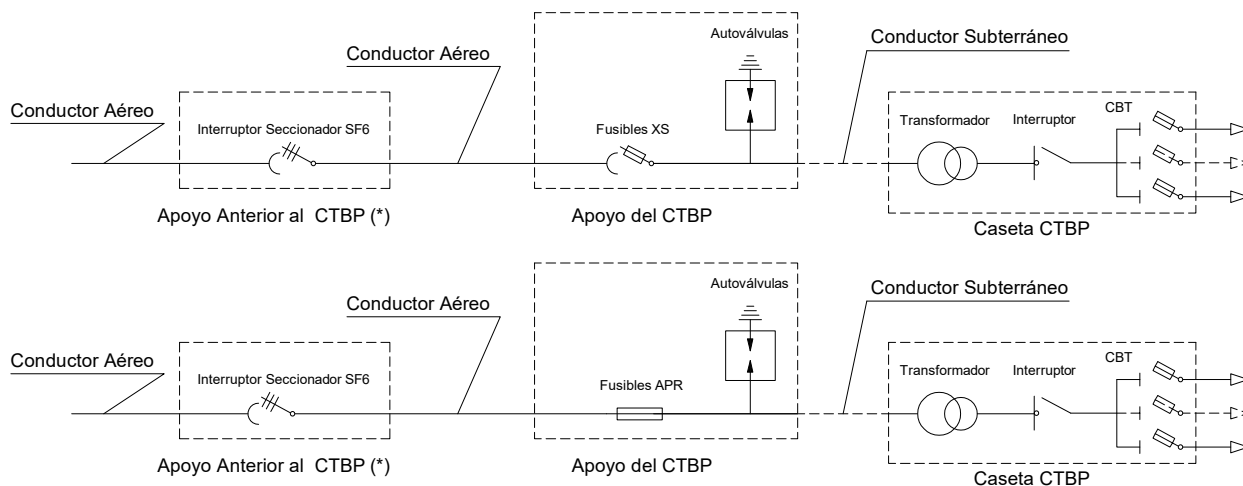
Conductor Aéreo

Conductor Aéreo

Interruptor Seccionador SF6

Apoyo Anterior al CTBP (*)

Autoválvulas

Fusibles XS

Apoyo del CTBP

Conductor Subterráneo

Transformador

Interruptor

CBT

Caseta CTBP

Conductor Aéreo

Conductor Aéreo

Interruptor Seccionador SF6

Apoyo Anterior al CTBP (*)

Autoválvulas

Fusibles APR

Apoyo del CTBP

Conductor Subterráneo

Transformador

Interruptor

CBT

Caseta CTBP